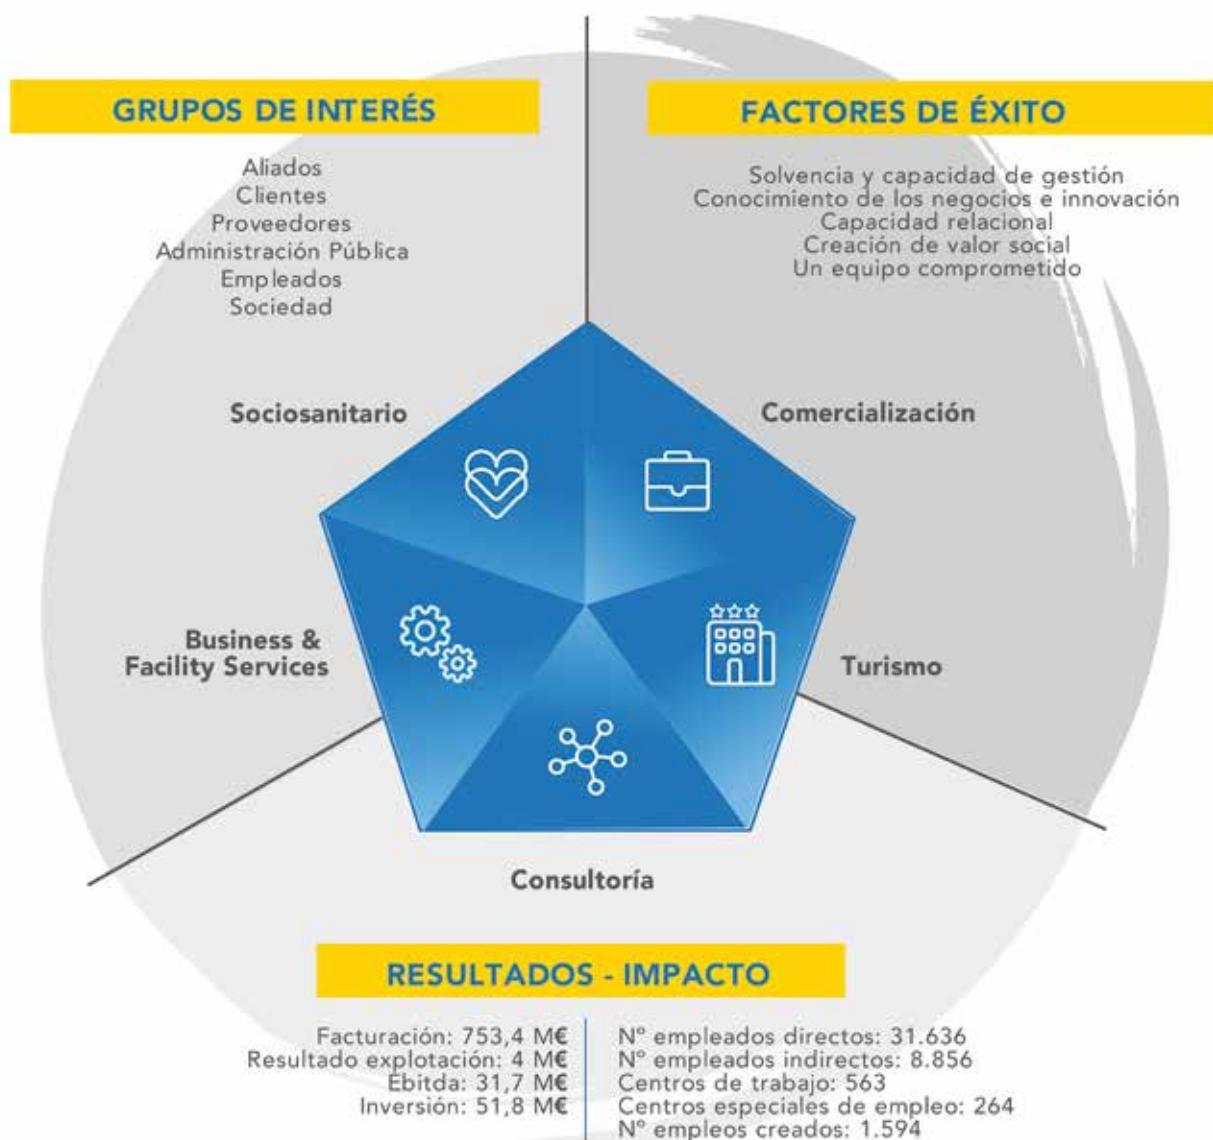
GRUPOS DE INTERÉS

Aliados
Clientes
Proveedores
Administración Pública
Empleados
Sociedad

FACTORES DE ÉXITO

Solvencia y capacidad de gestión
Conocimiento de los negocios e innovación
Capacidad relacional
Creación de valor social
Un equipo comprometido

Sociosanitario

Comercialización

Business & Facility Services

Turismo

Consultoría

RESULTADOS - IMPACTO

Facturación: 753,4 M€
Resultado explotación: 4 M€
Ebitda: 31,7 M€
Inversión: 51,8 M€

Nº empleados directos: 31.636
Nº empleados indirectos: 8.856
Centros de trabajo: 563
Centros especiales de empleo: 264
Nº empleos creados: 1.594